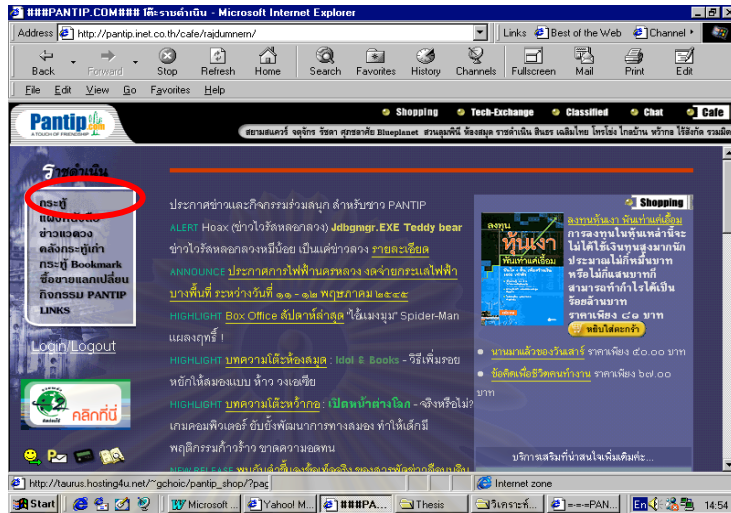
###PANTIP.COM### โต๊ะราชดำเนิน - Microsoft Internet Explorer

Address http://pantip.inet.co.th/cafe/rajdumnern/

Links Best of the Web Channel

Back Forward Stop Refresh Home Search Favorites History Channels Fullscreen Mail Print Edit

File Edit View Go Favorites Help

Pantip A TOUCH OF FRIENDSHIP

Shopping Tech-Exchange Classified Chat Cafe

สยามสแควร์ จตุจักร รัชดา ศุภชลาศัย Blueplanet สวนลุมพินี ห้องสมุด ราชดำเนิน สินธร เฉลิมไทย ไกลบ้าน หว้ากอ ไร้สังกัด รวมมิตร

ราชดำเนิน

กระทู้
แสดงความเห็น
ข่าวแวดวง
คลังกระทู้เก่า
กระทู้ Bookmark
ซื้อขายแลกเปลี่ยน
กิจกรรม PANTIP
LINKS

Login/Logout

คลิกที่นี่

ประกาศข่าวและกิจกรรมร่วมสนุก สำหรับชาว PANTIP

ALERT Hoax (ข่าวไวรัสหลอกลวง) Jdbgmgr.EXE Teddy bear ข่าวไวรัสหลอกลวงที่มีน้อย เป็นเค้าข่าวลวง รายละเอียด

ANNOUNCE ประกาศการไฟฟ้านครหลวง งดจ่ายกระแสไฟฟ้าบางพื้นที่ ระหว่างวันที่ ๑๑ - ๑๒ พฤษภาคม ๒๕๔๕

HIGHLIGHT Box Office สัปดาห์ล่าสุด "ไอ้แมงมุม" Spider-Man แผลงฤทธิ์ !

HIGHLIGHT บทความโต๊ะห้องสมุด : Idol & Books - วิธีเพิ่มรอยหยักให้สมองแบบ ห้าว วงเดเซีย

HIGHLIGHT บทความโต๊ะหว้ากอ : เปิดหน้าต่างโลก - จริงหรือไม่? เกมคอมพิวเตอร์ ขับยั้งพัฒนาการทางสมอง ทำให้เด็กมีพฤติกรรมก้าวร้าว ขาดความอดทน

NEW RELEASE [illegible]

Shopping

ลงทุนหุ้นเงา พันธุ์เพาะเห็ดเมื่อ
การลงทุนในหุ้นเหล่านี้จะไม่ได้ใช้เงินทุนสูงมากนัก ประมาณไม่ถึงหมื่นบาท หรือไม่ถึงแสนบาทก็สามารถทำกำไรได้เป็นร้อยล้านบาท ราคาเพียง ๘๐ บาท
หยิบใส่ตะกร้า

นานมาแล้วของวันสาร์ ราคาเพียง ๕๐.๐๐ บาท
ข้อคิดเพื่อชีวิตคนทำงาน ราคาเพียง ๖๗.๐๐ บาท

บริการเสริมที่น่าสนใจเพิ่มเติมค่ะ...

http://taurus.hosting4u.net/~gchoic/pantip_shop/?pag

Internet zone

Start Microsoft ... Yahoo! M... ###PA... Thesis วิเคราะห์... =-=-PAN... En 14:54